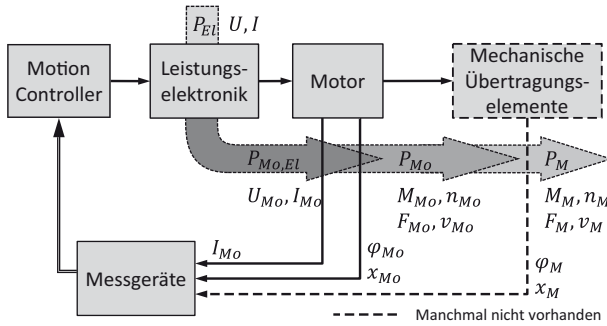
$P_{El}$ $U, I$

Motion Controller

Leistungselektronik

Motor

Mechanische Übertragungselemente

$P_{Mo,El}$

$P_{Mo}$

$P_M$

$U_{Mo}, I_{Mo}$

$M_{Mo}, n_{Mo}$

$F_{Mo}, v_{Mo}$

$M_M, n_M$

$F_M, v_M$

$I_{Mo}$

$\varphi_{Mo}$

$x_{Mo}$

$\varphi_M$

$x_M$

Messgeräte

Manchmal nicht vorhanden